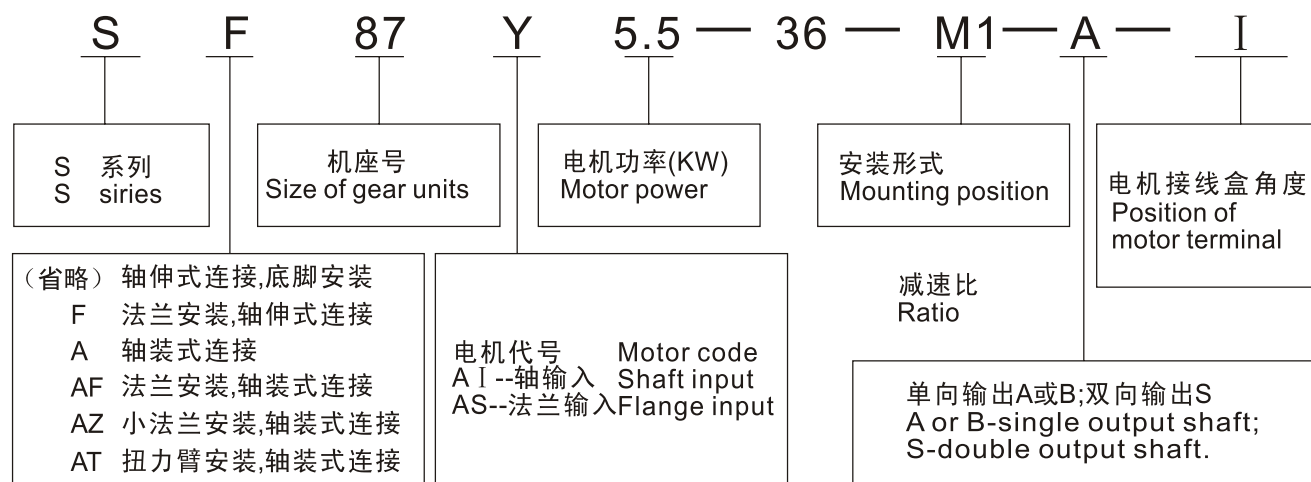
S F 87 Y 5.5 — 36 — M1 — A — I

S 系列
S siries

机座号
Size of gear units

电机功率(KW)
Motor power

安装形式
Mounting position

电机接线盒角度
Position of motor terminal

（省略） 轴伸式连接,底脚安装
F 法兰安装,轴伸式连接
A 轴装式连接
AF 法兰安装,轴装式连接
AZ 小法兰安装,轴装式连接
AT 扭力臂安装,轴装式连接

电机代号 Motor code
AI--轴输入 Shaft input
AS--法兰输入Flange input

减速比
Ratio

单向输出A或B;双向输出S
A or B-single output shaft;
S-double output shaft.